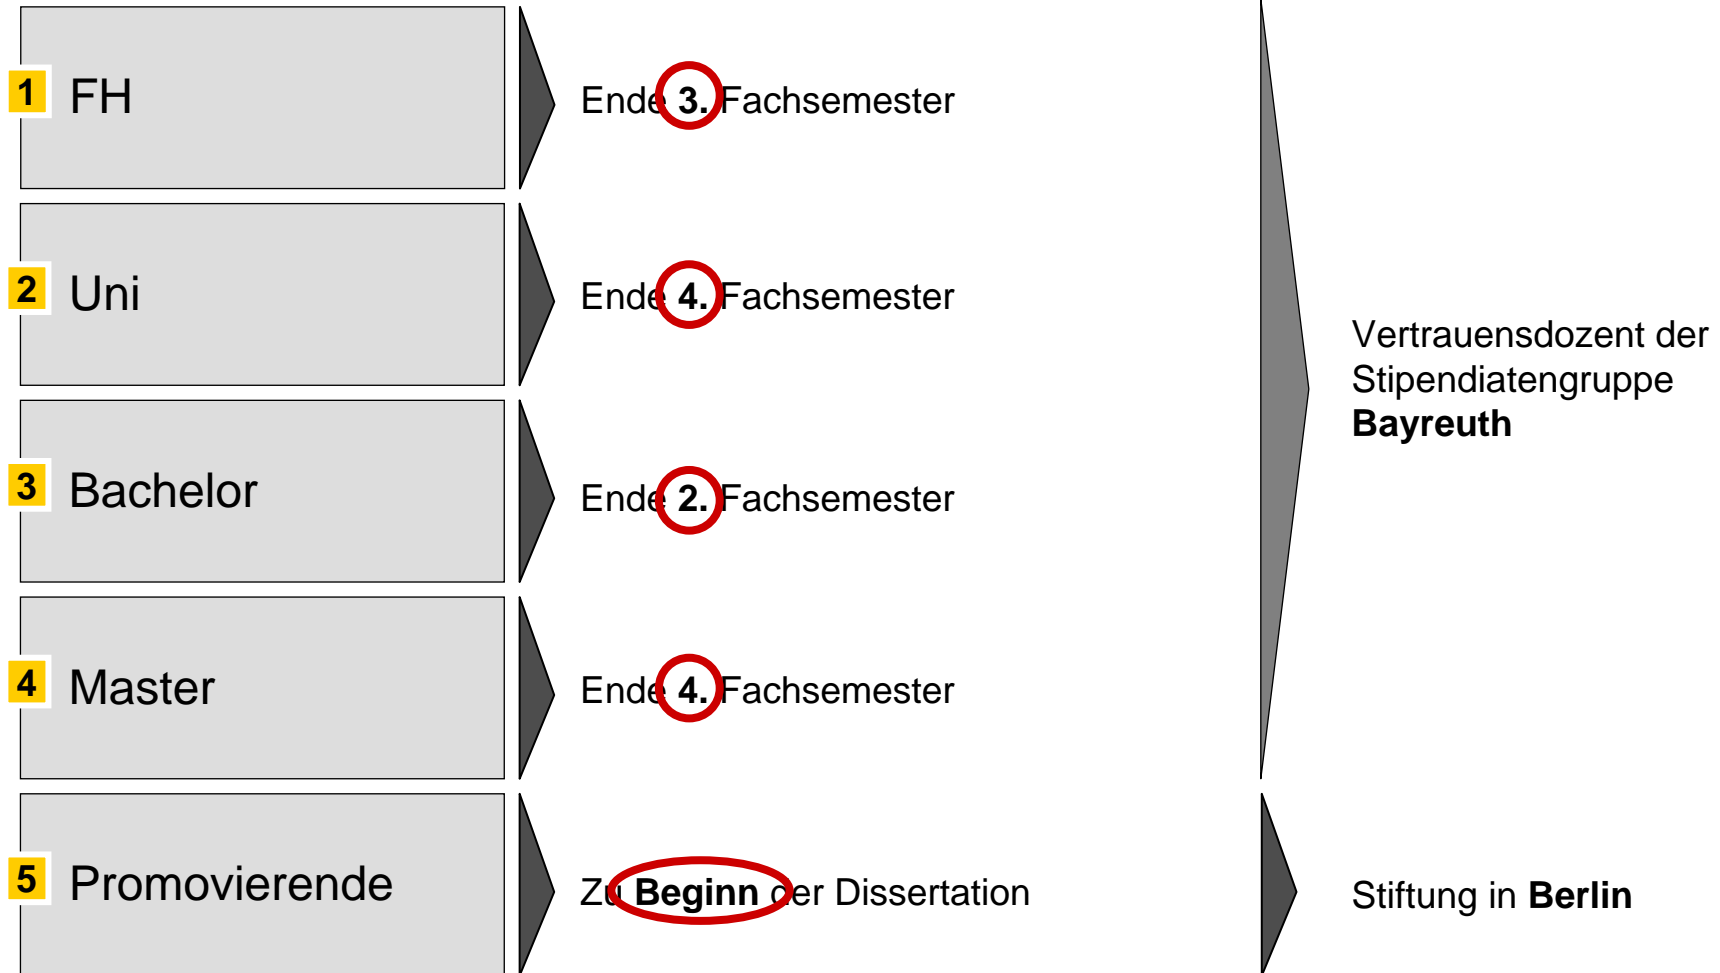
1 FH

Ende 3. Fachsemester

2 Uni

Ende 4. Fachsemester

3 Bachelor

Ende 2. Fachsemester

4 Master

Ende 4. Fachsemester

Vertrauensdozent der Stipendiatengruppe **Bayreuth**

5 Promovierende

Zu **Beginn** der Dissertation

Stiftung in **Berlin**